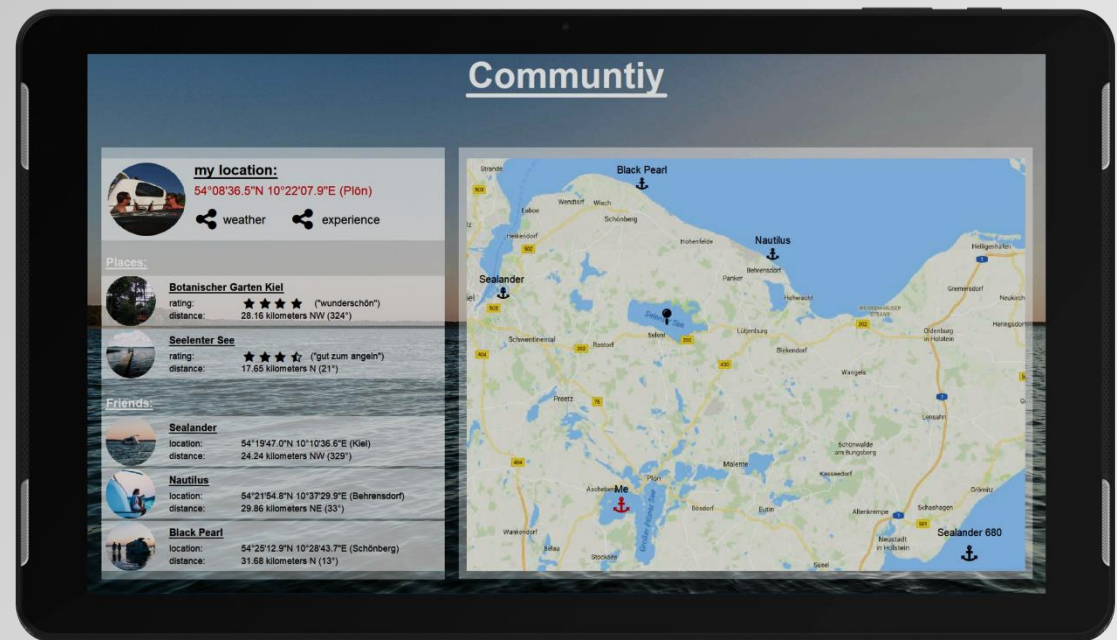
Communtiy

my location:
54°08'36.5"N 10°22'07.9"E (Plön)

weather experience

Places:

Botanischer Garten Kiel
rating: ★★★★ ("wunderschön")
distance: 28.16 kilometers NW (324°)

Seelenter See
rating: ★★★☆ ("gut zum angeln")
distance: 17.65 kilometers N (21°)

Friends:

Sealander
location: 54°19'47.0"N 10°10'36.6"E (Kiel)
distance: 24.24 kilometers NW (329°)

Nautilus
location: 54°21'54.8"N 10°37'29.9"E (Behrensdorf)
distance: 29.86 kilometers NE (33°)

Black Pearl
location: 54°25'12.9"N 10°28'43.7"E (Schönberg)
distance: 31.68 kilometers N (13°)

Black Pearl
Nautilus
Sealander
Me
Sealander 680
Strande
Laboe
Wendtorf
Wisch
Schönberg
Heikendorf
Hohenfelde
Panker
Behrensdorf
Heiligenhafen
Gremersdorf
Neukirch
Heringsdorf
Hohwacht
Schwentinental
Raisdorf
Selent
Lütjenburg
Blekendorf
Oldenburg in Holstein
Wangels
Preetz
Lensahn
Schönwalde am Bungsberg
Kasseedorf
Malente
Ascheberg
Plön
Bösdorf
Eutin
Grömitz
Schashagen
Altenkrempe
Neustadt in Holstein
Wankendorf
Belau
Stocksee
Süsel
Selenter See
Großer Plöner See